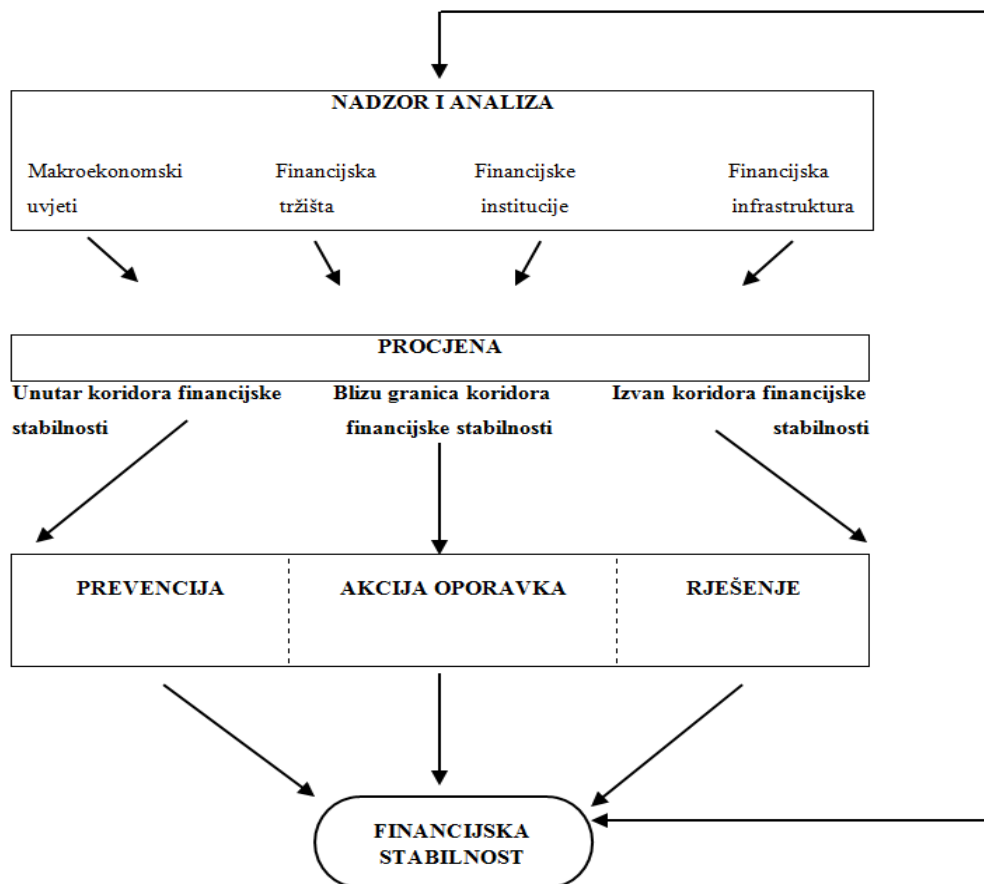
NADZOR I ANALIZA

Makroekonomski uvjeti

Financijska tržišta

Financijske institucije

Financijska infrastruktura

PROCJENA

Unutar koridora financijske stabilnosti

Blizu granica koridora financijske stabilnosti

Izvan koridora financijske stabilnosti

PREVENCIJA

AKCIJA OPORAVKA

RJEŠENJE

FINANCIJSKA STABILNOST